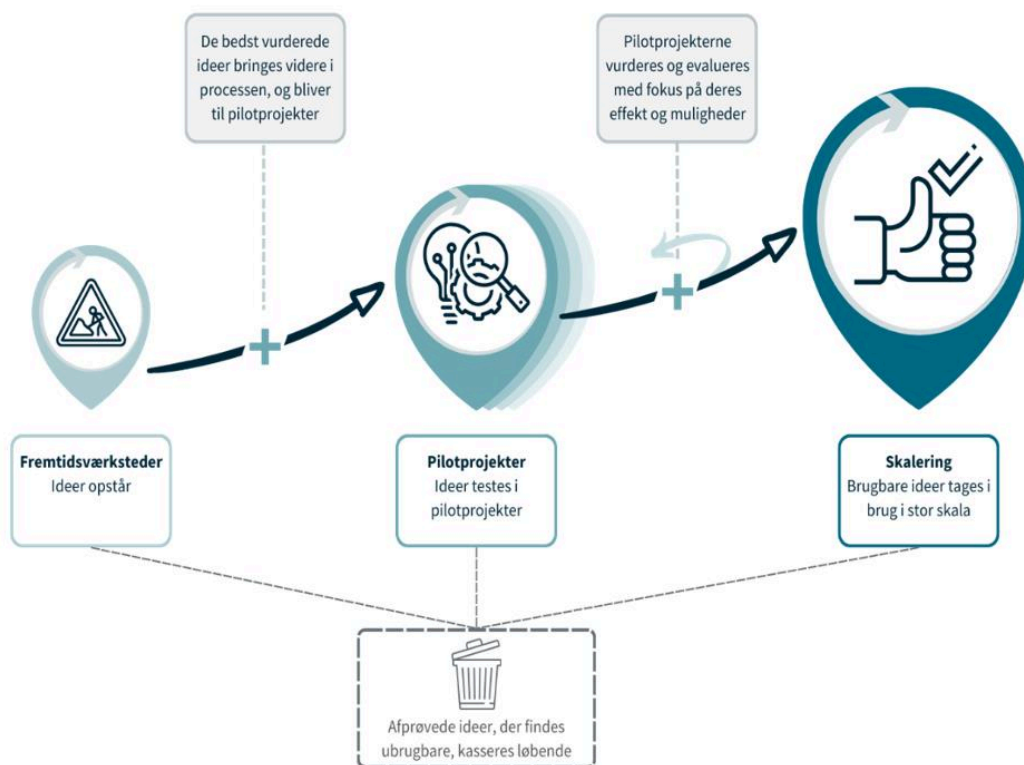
De bedst vurderede ideer bringes videre i processen, og bliver til pilotprojekter

Pilotprojekterne vurderes og evalueres med fokus på deres effekt og muligheder

**Fremtidsværksteder**
Ideer opstår

**Pilotprojekter**
Ideer testes i pilotprojekter

**Skalering**
Brugbare ideer tages i brug i stor skala

Afprøvede ideer, der findes ubrugbare, kasseres løbende